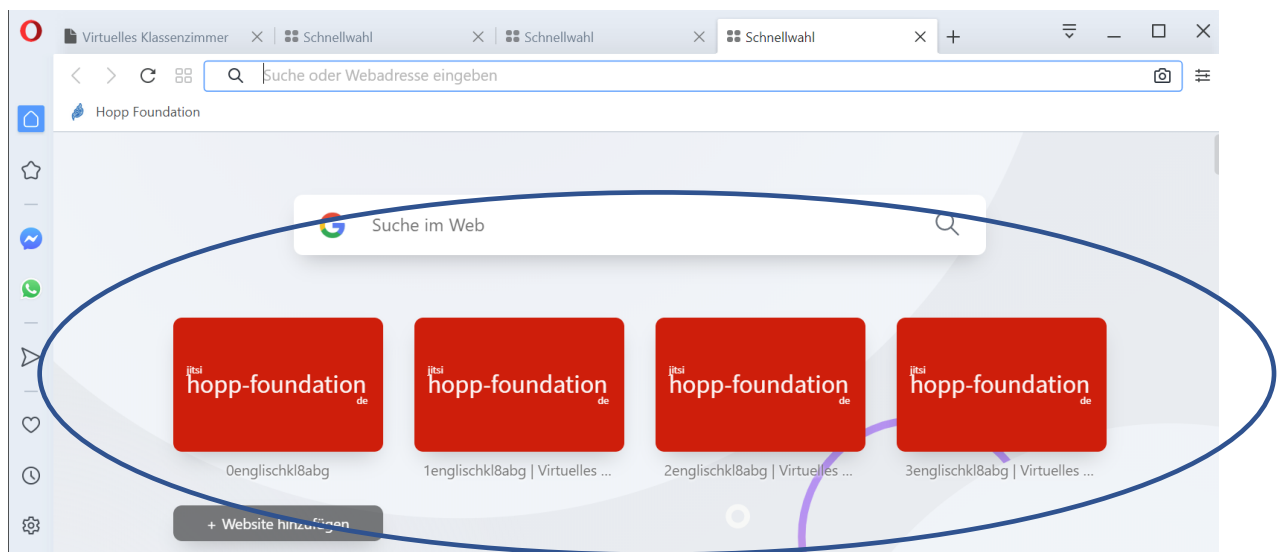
Virtuelles Klassenzimmer
Schnellwahl
Schnellwahl
Schnellwahl

Suche oder Webadresse eingeben

Hopp Foundation

Suche im Web

jitsi hopp-foundation de
0englischkl8abg

jitsi hopp-foundation de
1englischkl8abg | Virtuelles ...

jitsi hopp-foundation de
2englischkl8abg | Virtuelles ...

jitsi hopp-foundation de
3englischkl8abg | Virtuelles ...

+ Website hinzufügen